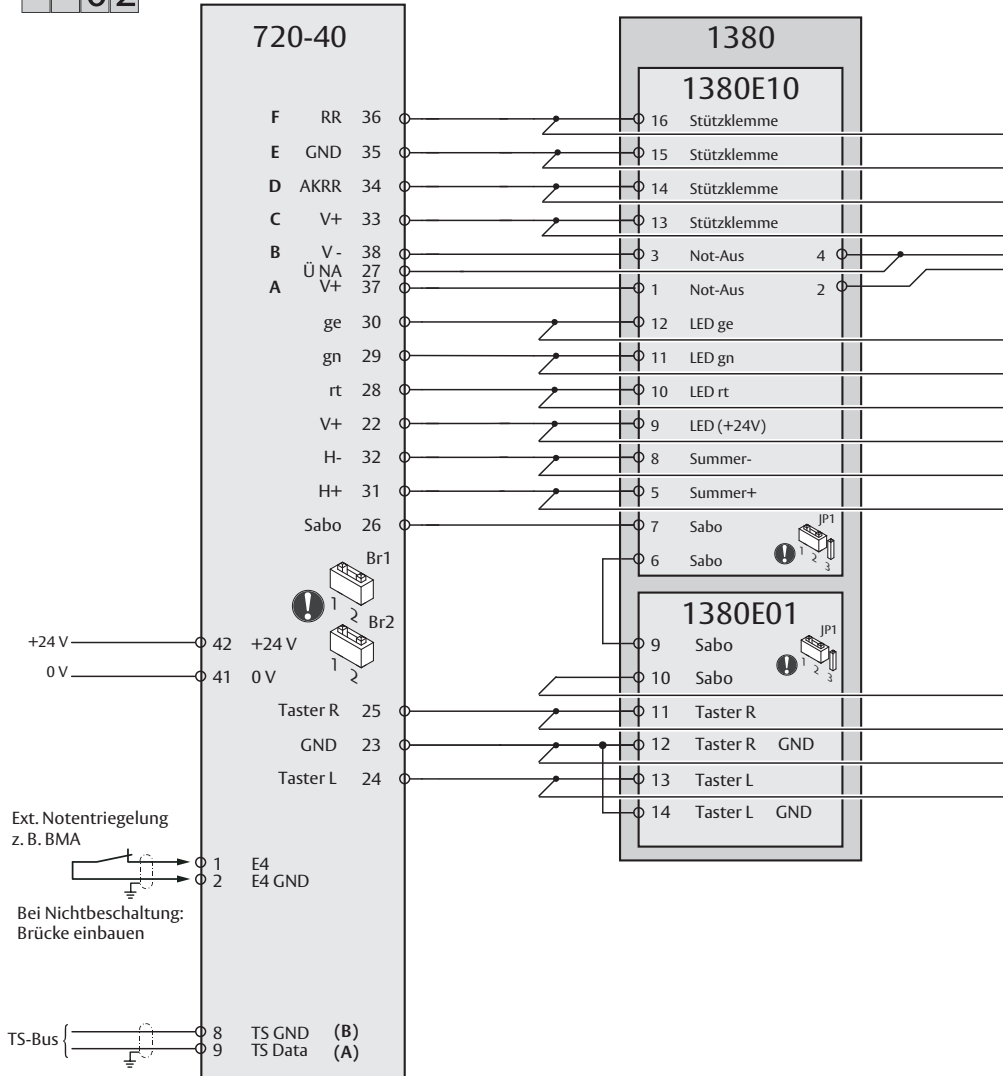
02

720-40

F RR 36
E GND 35
D AKRR 34
C V+ 33
B V- 38
Ü NA 27
A V+ 37
ge 30
gn 29
rt 28
V+ 22
H- 32
H+ 31
Sabo 26
Br1
1 2
Br2
1 2
+24 V 42 +24 V
0 V 41 0 V
Taster R 25
GND 23
Taster L 24

Ext. Notentriegelung z. B. BMA
1 E4
2 E4 GND
Bei Nichtbeschaltung: Brücke einbauen

TS-Bus
8 TS GND (B)
9 TS Data (A)

1380

1380E10
16 Stützklemme
15 Stützklemme
14 Stützklemme
13 Stützklemme
3 Not-Aus 4
1 Not-Aus 2
12 LED ge
11 LED gn
10 LED rt
9 LED (+24V)
8 Summer-
5 Summer+
7 Sabo
6 Sabo
JP1
1 2 3

1380E01
JP1
1 2 3
9 Sabo
10 Sabo
11 Taster R
12 Taster R GND
13 Taster L
14 Taster L GND